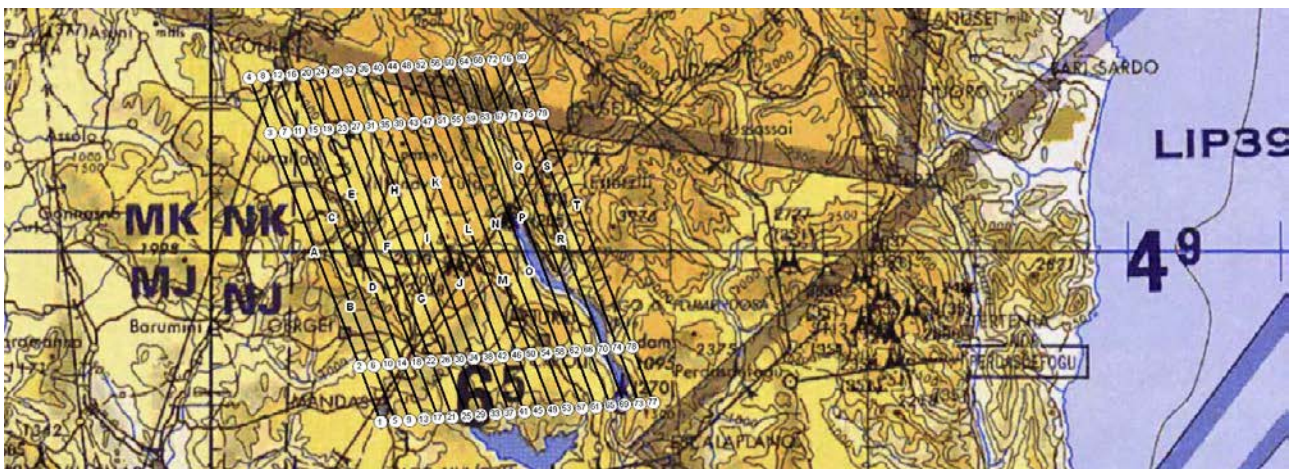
Asuni
ANUSEI
BARI SARDO
LIP39
Assolo
MK NK
MJ NJ
Barumini
GERGEI
4$^9$
6$^5$
Perdasdefogu
PERDASDEFOGU
LAPLANO
2727
3276
2375
2571
1342
A B C D E F G H I J K L M N O P Q R S T
4 8 12 16 20 24 28 32 36 40 44 48 52 56 60 64 68 72 76 80
3 7 11 15 19 23 27 31 35 39 43 47 51 55 59 63 67 71 75 79
2 6 10 14 18 22 26 30 34 38 42 46 50 54 58 62 66 70 74 78
1 5 9 13 17 21 25 29 33 37 41 45 49 53 57 61 65 69 73 77